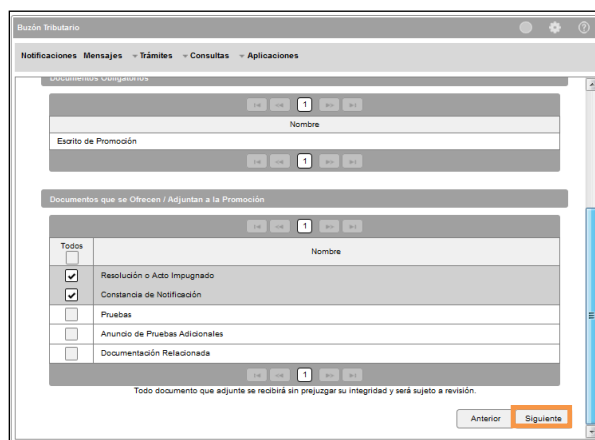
Buzón Tributario

Notificaciones Mensajes Trámites Consultas Aplicaciones

Documentos Obligatorios

1

Nombre

Escrito de Promoción

1

Documentos que se Ofrecen / Adjuntan a la Promoción

1

| Todos | Nombre |
|---|---|
| ✔ | Resolución o Acto Impugnado |
| ✔ | Constancia de Notificación |
| | Pruebas |
| | Anuncio de Pruebas Adicionales |
| | Documentación Relacionada |

1

Todo documento que adjunte se recibirá sin prejuzgar su integridad y será sujeto a revisión.

Anterior Siguiente